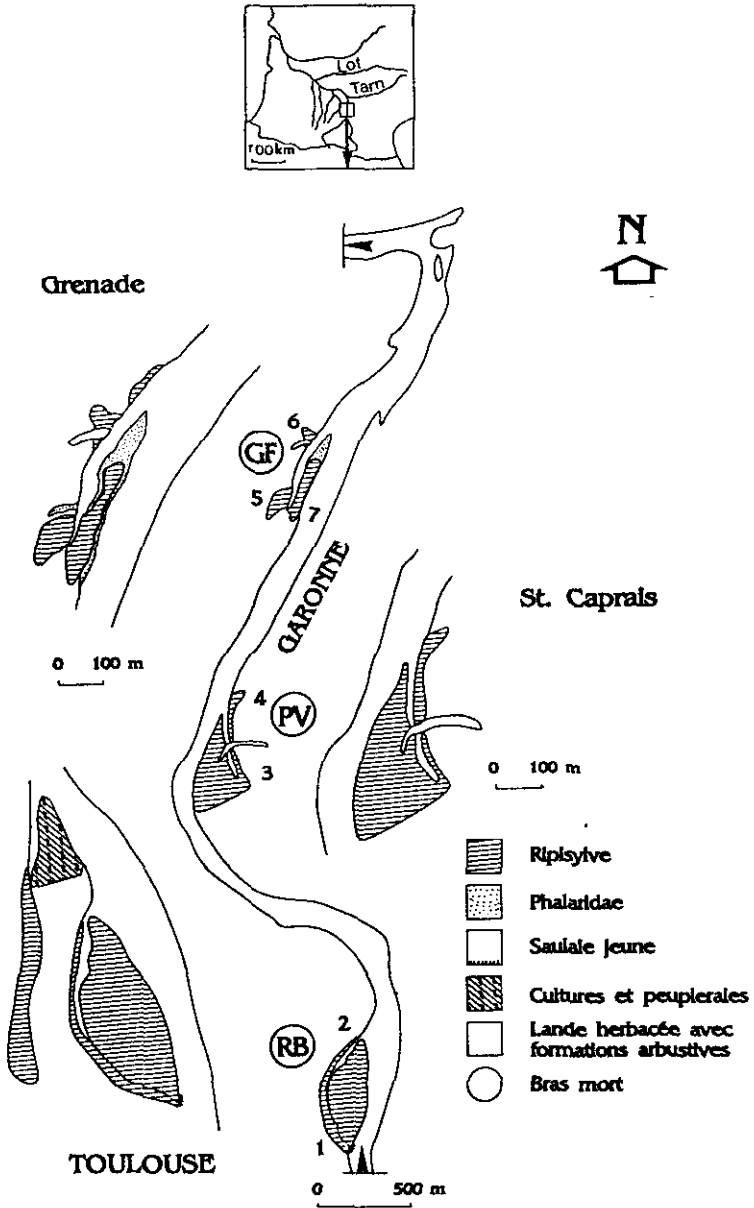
Lot
Tarn
100km

N

Grenade

6
GF
5
7

GARONNE

St. Caprais

0 100 m

4
PV
3

0 100 m

Ripisylve
Phalaridae
Saulaie jeune
Cultures et peupleraies
Lande herbacée avec formations arbustives
Bras mort

RB
2
1

TOULOUSE

0 500 m